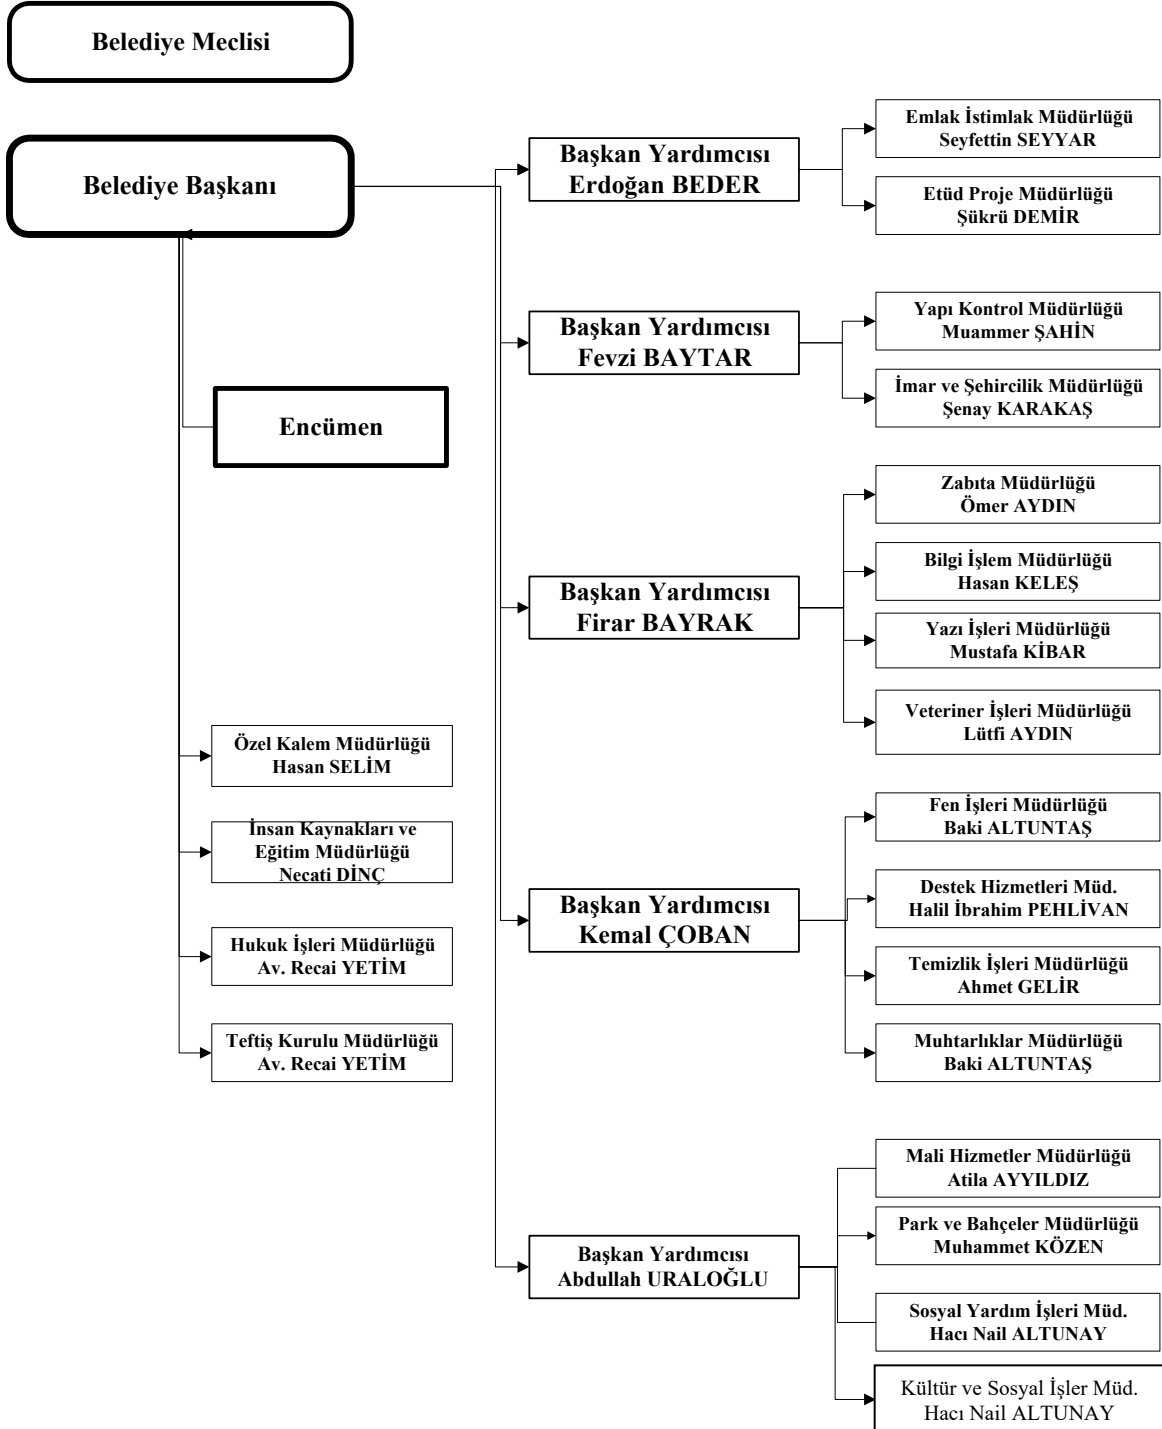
Belediye Meclisi

Belediye Başkanı

Encümen

Özel Kalem Müdürlüğü
Hasan SELİM

İnsan Kaynakları ve Eğitim Müdürlüğü
Necati DİNÇ

Hukuk İşleri Müdürlüğü
Av. Recai YETİM

Teftiş Kurulu Müdürlüğü
Av. Recai YETİM

Başkan Yardımcısı
Erdoğan BEDER

Emlak İstimlak Müdürlüğü
Seyfettin SEYYAR

Etüd Proje Müdürlüğü
Şükrü DEMİR

Başkan Yardımcısı
Fevzi BAYTAR

Yapı Kontrol Müdürlüğü
Muammer ŞAHİN

İmar ve Şehircilik Müdürlüğü
Şenay KARAKAŞ

Başkan Yardımcısı
Firar BAYRAK

Zabıta Müdürlüğü
Ömer AYDIN

Bilgi İşlem Müdürlüğü
Hasan KELEŞ

Yazı İşleri Müdürlüğü
Mustafa KİBAR

Veteriner İşleri Müdürlüğü
Lütfi AYDIN

Başkan Yardımcısı
Kemal ÇOBAN

Fen İşleri Müdürlüğü
Baki ALTUNTAŞ

Destek Hizmetleri Müd.
Halil İbrahim PEHLİVAN

Temizlik İşleri Müdürlüğü
Ahmet GELİR

Muhtarlıklar Müdürlüğü
Baki ALTUNTAŞ

Başkan Yardımcısı
Abdullah URALOĞLU

Mali Hizmetler Müdürlüğü
Atila AYYILDIZ

Park ve Bahçeler Müdürlüğü
Muhammet KÖZEN

Sosyal Yardım İşleri Müd.
Hacı Nail ALTUNAY

Kültür ve Sosyal İşler Müd.
Hacı Nail ALTUNAY